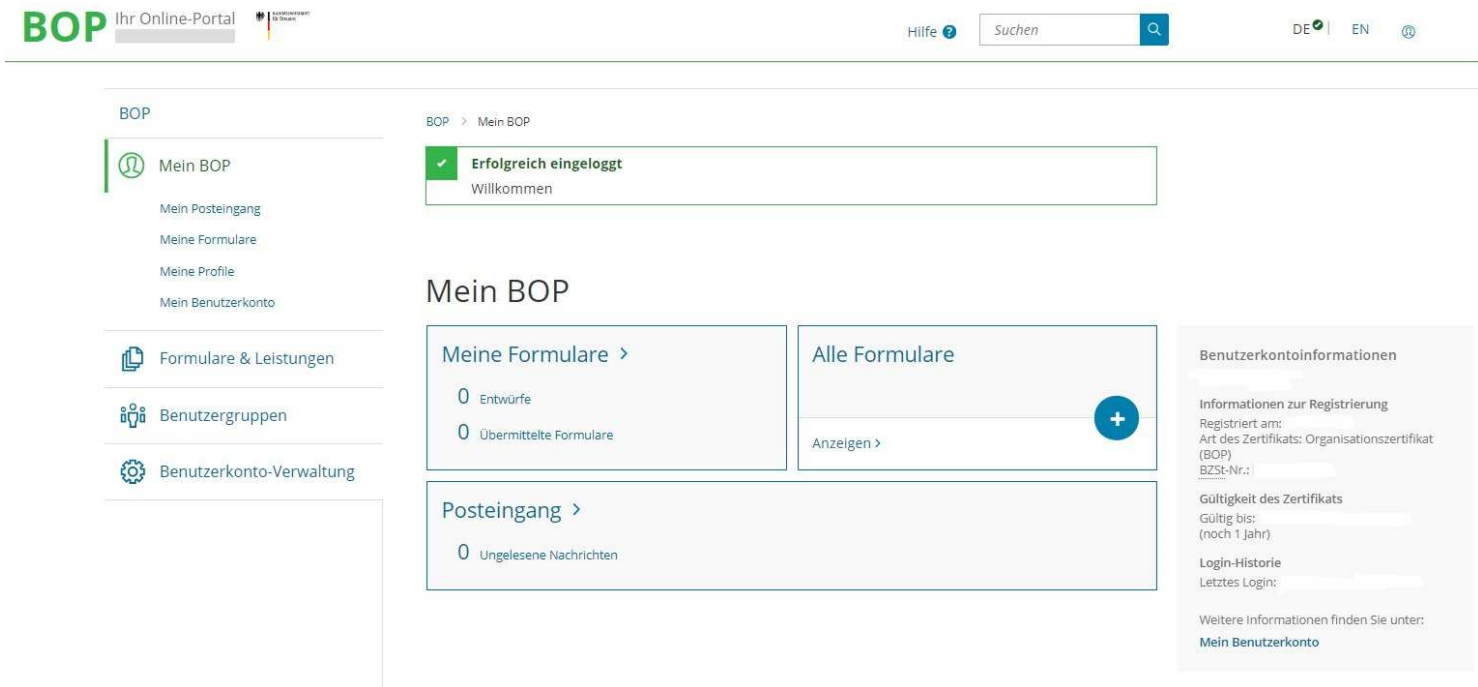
BOP Ihr Online-Portal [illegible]

Hilfe
Suchen
DE | EN

BOP
Mein BOP
Mein Posteingang
Meine Formulare
Meine Profile
Mein Benutzerkonto
Formulare & Leistungen
Benutzergruppen
Benutzerkonto-Verwaltung

BOP > Mein BOP

Erfolgreich eingeloggt
Willkommen

Mein BOP

Meine Formulare >
0 Entwürfe
0 Übermittelte Formulare

Alle Formulare
Anzeigen >

Posteingang >
0 Ungelesene Nachrichten

Benutzerkontoinformationen

Informationen zur Registrierung
Registriert am:
Art des Zertifikats: Organisationszertifikat (BOP)
BZSt-Nr.:

Gültigkeit des Zertifikats
Gültig bis:
(noch 1 Jahr)

Login-Historie
Letztes Login:

Weitere Informationen finden Sie unter:
Mein Benutzerkonto